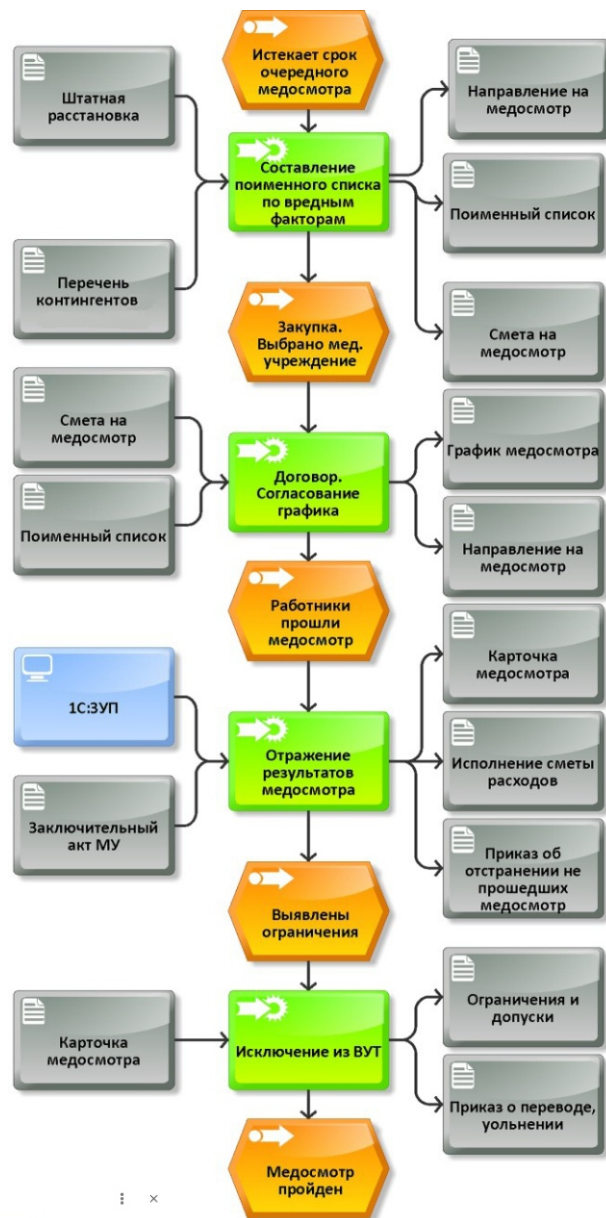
Истекает срок очередного медосмотра

Штатная расстановка

Составление поименного списка по вредным факторам

Направление на медосмотр

Поименный список

Перечень контингентов

Смета на медосмотр

Закупка. Выбрано мед. учреждение

Смета на медосмотр

Договор. Согласование графика

График медосмотра

Поименный список

Направление на медосмотр

Работники прошли медосмотр

1С:ЗУП

Карточка медосмотра

Отражение результатов медосмотра

Исполнение сметы расходов

Заключительный акт МУ

Приказ об отстранении не прошедших медосмотр

Выявлены ограничения

Карточка медосмотра

Исключение из ВУТ

Ограничения и допуски

Приказ о переводе, увольнении

Медосмотр пройден

⋮ ×